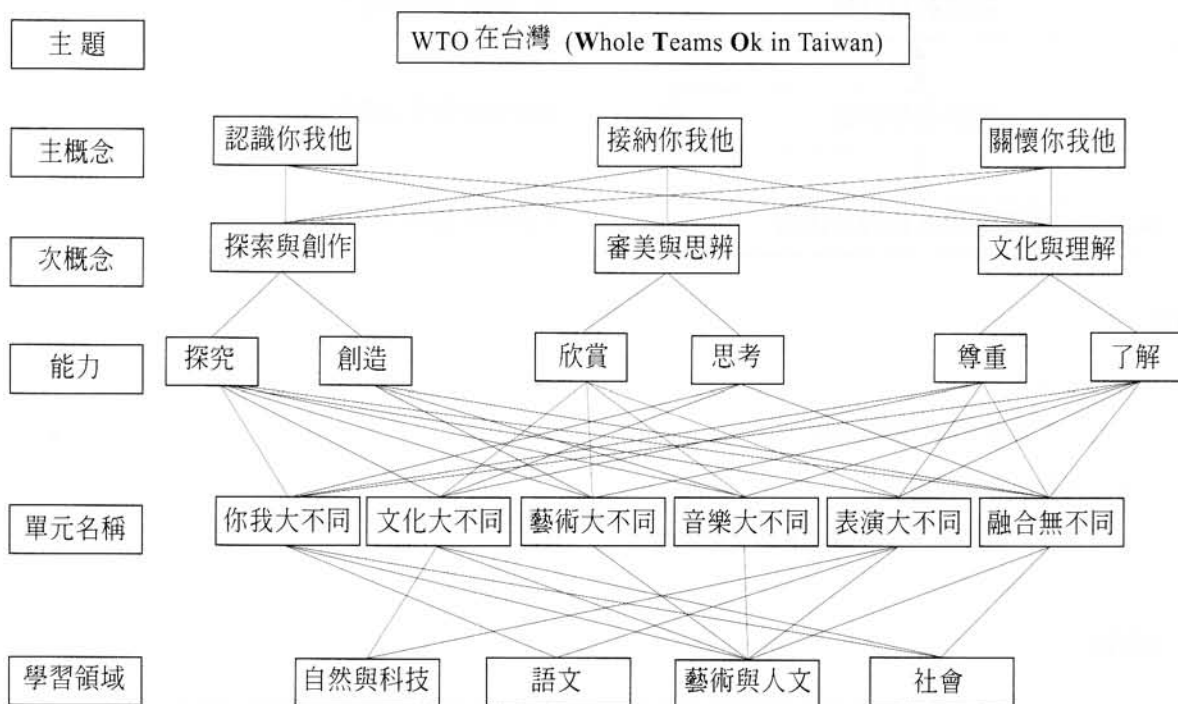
主題

WTO 在台灣 (Whole Teams Ok in Taiwan)

主概念

認識你我他

接納你我他

關懷你我他

次概念

探索與創作

審美與思辨

文化與理解

能力

探究

創造

欣賞

思考

尊重

了解

單元名稱

你我大不同

文化大不同

藝術大不同

音樂大不同

表演大不同

融合無不同

學習領域

自然與科技

語文

藝術與人文

社會